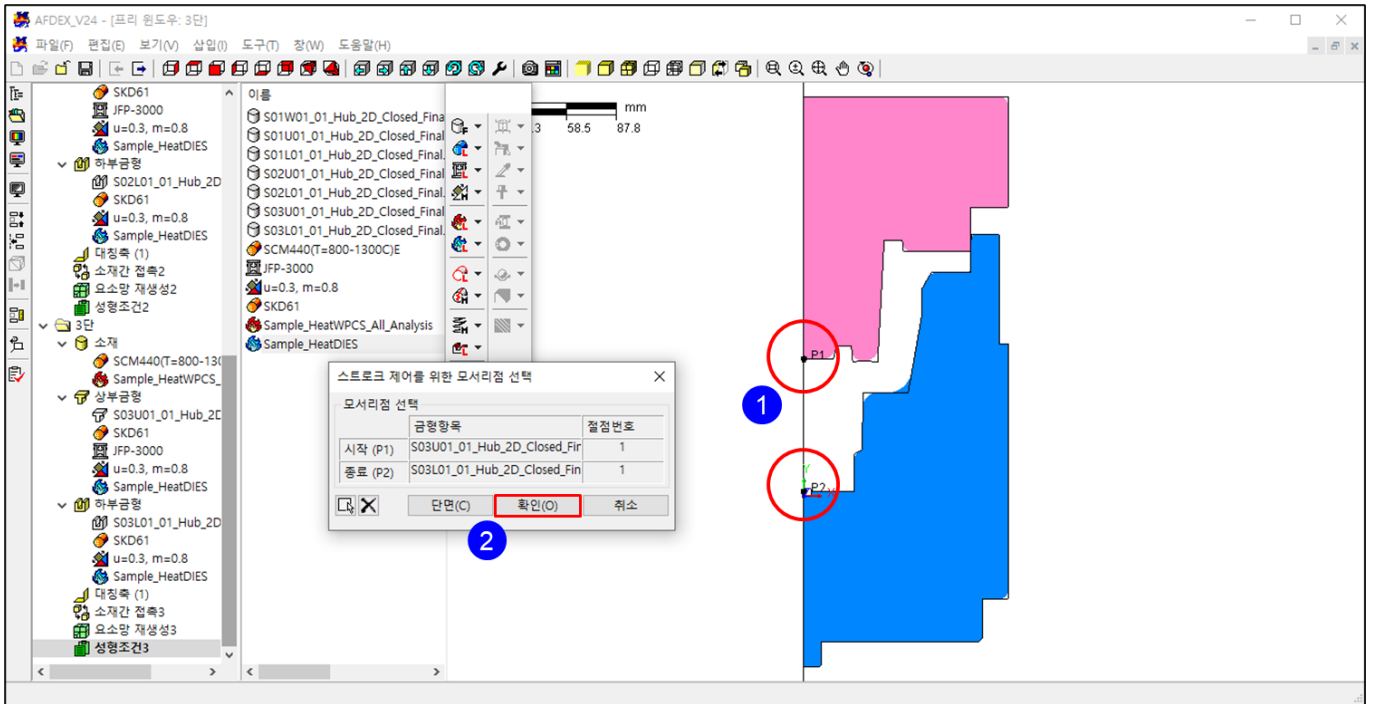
AFDEX_V24 - [프리 윈도우: 3단]

파일(F) 편집(E) 보기(V) 삽입(I) 도구(T) 창(W) 도움말(H)

SKD61
JFP-3000
u=0.3, m=0.8
Sample_HeatDIES
하부금형
S02L01_01_Hub_2D
SKD61
u=0.3, m=0.8
Sample_HeatDIES
대칭축 (1)
소재간 접촉2
요소망 재생성2
성형조건2
3단
소재
SCM440(T=800-130
Sample_HeatWPCS_
상부금형
S03U01_01_Hub_2D
SKD61
JFP-3000
u=0.3, m=0.8
Sample_HeatDIES
하부금형
S03L01_01_Hub_2D
SKD61
u=0.3, m=0.8
Sample_HeatDIES
대칭축 (1)
소재간 접촉3
요소망 재생성3
성형조건3

이름
S01W01_01_Hub_2D_Closed_Fina
S01U01_01_Hub_2D_Closed_Final
S01L01_01_Hub_2D_Closed_Final.
S02U01_01_Hub_2D_Closed_Final
S02L01_01_Hub_2D_Closed_Final.
S03U01_01_Hub_2D_Closed_Final
S03L01_01_Hub_2D_Closed_Final.
SCM440(T=800-1300C)E
JFP-3000
u=0.3, m=0.8
SKD61
Sample_HeatWPCS_All_Analysis
Sample_HeatDIES

mm
3 58.5 87.8

P1
1
P2

스트로크 제어를 위한 모서리점 선택
모서리점 선택

| | 금형항목 | 절점번호 |
|---|---|---|
| 시작 (P1) | S03U01_01_Hub_2D_Closed_Fir | 1 |
| 종료 (P2) | S03L01_01_Hub_2D_Closed_Fin | 1 |

단면(C) 확인(O) 취소
2